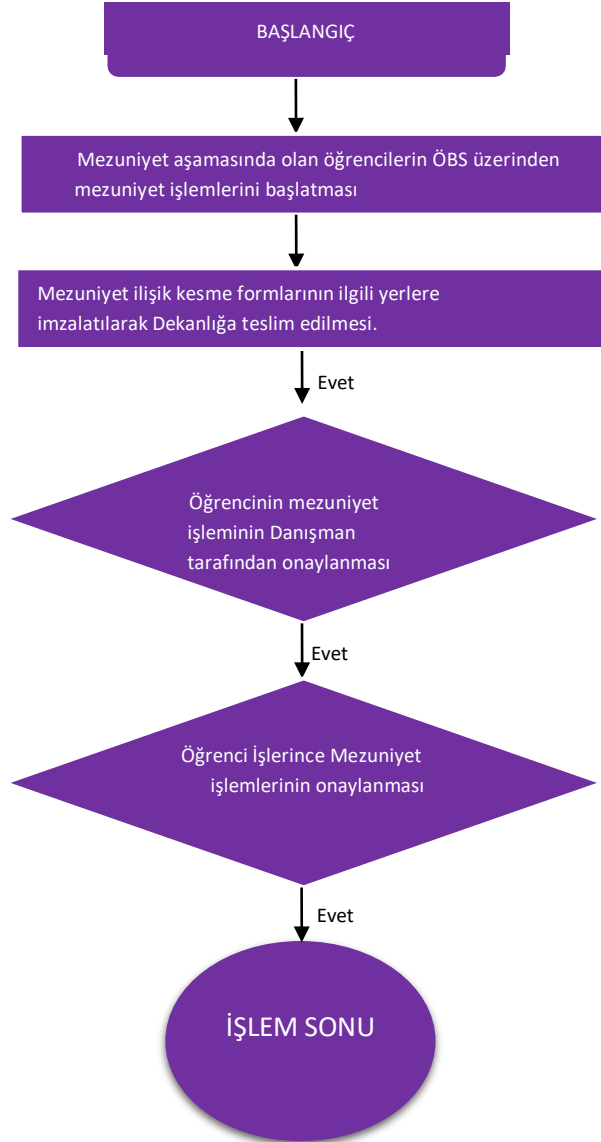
BAŞLANGIÇ

Mezuniyet aşamasında olan öğrencilerin ÖBS üzerinden mezuniyet işlemlerini başlatması

Mezuniyet ilişik kesme formlarının ilgili yerlere imzalatılarak Dekanlığa teslim edilmesi.

Evet

Öğrencinin mezuniyet işleminin Danışman tarafından onaylanması

Evet

Öğrenci İşlerince Mezuniyet işlemlerinin onaylanması

Evet

İŞLEM SONU